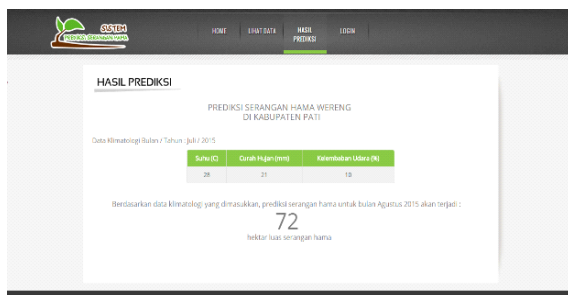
SISTEM
PREDIKSI SERANGAN HAMA

HOME
LIHAT DATA
HASIL PREDIKSI
LOGIN

HASIL PREDIKSI

PREDIKSI SERANGAN HAMA WERENG
DI KABUPATEN PATI

Data Klimatologi Bulan / Tahun : Juli / 2015

| Suhu (C) | Curah Hujan (mm) | Kelembaban Udara (%) |
|---|---|---|
| 28 | 21 | 18 |

Berdasarkan data klimatologi yang dimasukkan, prediksi serangan hama untuk bulan Agustus 2015 akan terjadi :

72

hektar luas serangan hama